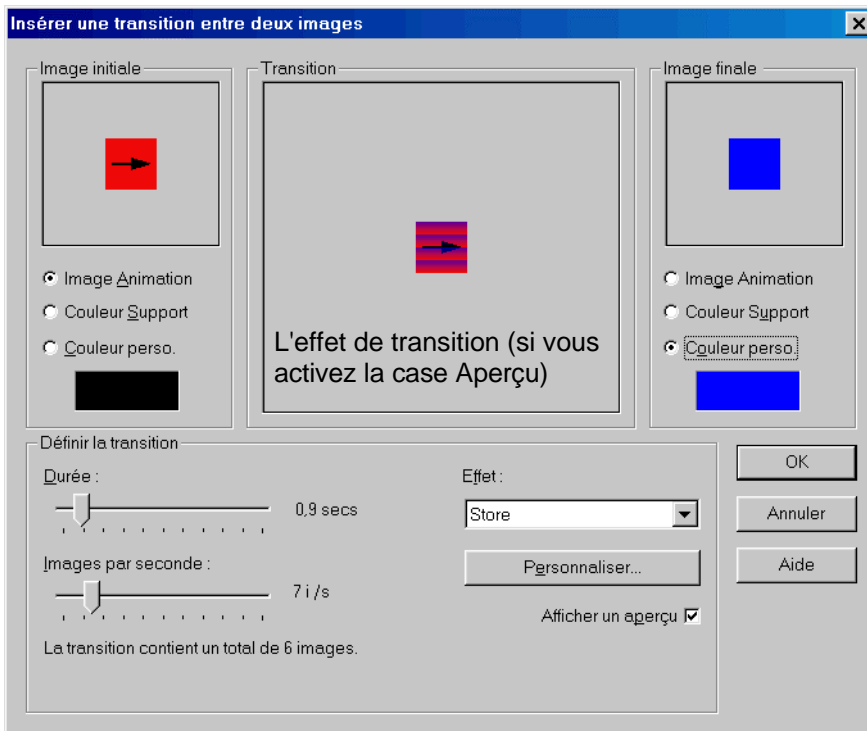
Insérer une transition entre deux images

Image initiale

Image Animation

Couleur Support

Couleur perso.

Transition

L'effet de transition (si vous activez la case Aperçu)

Image finale

Image Animation

Couleur Support

Couleur perso.

Définir la transition

Durée :

0,9 secs

Images par seconde :

7 i /s

La transition contient un total de 6 images.

Effet :

Store

Personnaliser...

Afficher un aperçu

OK

Annuler

Aide